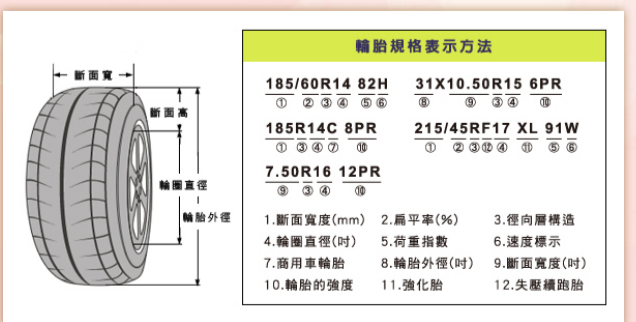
斷面寬

斷面高

輪圈直徑

輪胎外徑

輪胎規格表示方法

185/60R14 82H
① ② ③④ ⑤⑥

31X10.50R15 6PR
⑧ ⑨ ③④ ⑩

185R14C 8PR
① ③④⑦ ⑩

215/45RF17 XL 91W
① ②③⑫④ ⑪ ⑤⑥

7.50R16 12PR
⑨ ③④ ⑩

| 1.斷面寬度(mm) | 2.扁平率(%) | 3.徑向層構造 |
|---|---|---|
| 4.輪圈直徑(吋) | 5.荷重指數 | 6.速度標示 |
| 7.商用車輪胎 | 8.輪胎外徑(吋) | 9.斷面寬度(吋) |
| 10.輪胎的強度 | 11.強化胎 | 12.失壓續跑胎 |